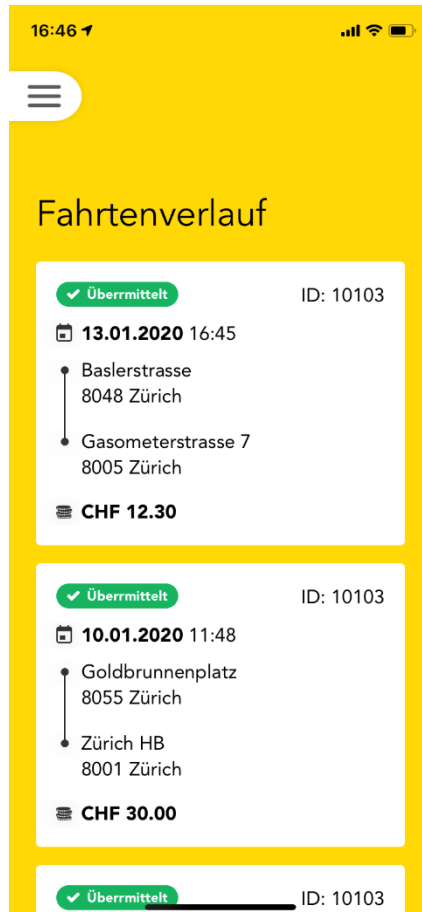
16:46

Fahrtenverlauf

Übermittelt
ID: 10103
13.01.2020 16:45
Baslerstrasse
8048 Zürich
Gasometerstrasse 7
8005 Zürich
CHF 12.30

Übermittelt
ID: 10103
10.01.2020 11:48
Goldbrunnenplatz
8055 Zürich
Zürich HB
8001 Zürich
CHF 30.00

Übermittelt
ID: 10103